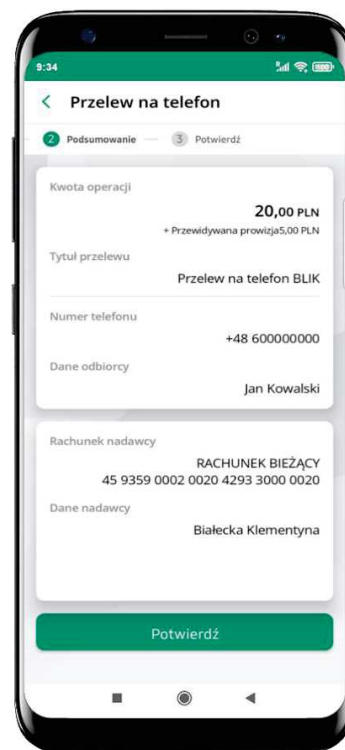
9:34

Przelew na telefon

2 Podsumowanie 3 Potwierdź

Kwota operacji
20,00 PLN
+ Przewidywana prowizja5,00 PLN

Tytuł przelewu
Przelew na telefon BLIK

Numer telefonu
+48 600000000

Dane odbiorcy
Jan Kowalski

Rachunek nadawcy
RACHUNEK BIEŻĄCY
45 9359 0002 0020 4293 3000 0020

Dane nadawcy
Białecka Klementyna

Potwierdź